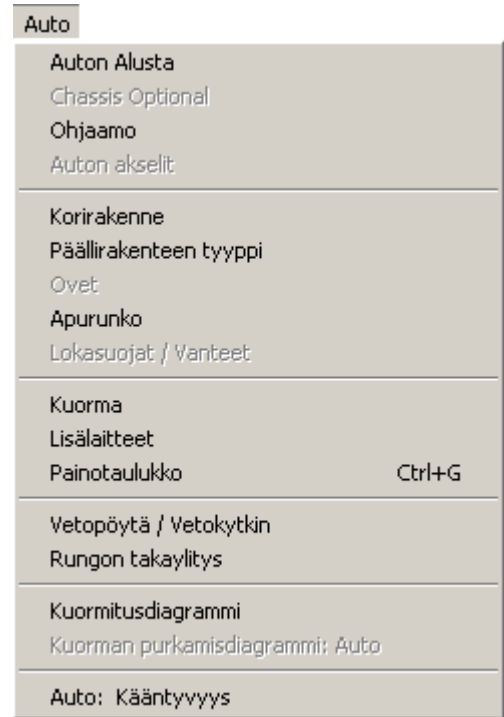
Auto

Auton Alusta
Chassis Optional
Ohjaamo
Auton akselit

Korirakenne
Päällirakenteen tyyppi
Ovet
Apurunko
Lokasuojat / Vanteet

Kuorma
Lisälaitteet
Painotaulukko Ctrl+G

Vetopöytä / Vetokytkin
Rungon takaylitys

Kuormitusdiagrammi
Kuorman purkamisdiagrammi: Auto

Auto: Kääntyvyys